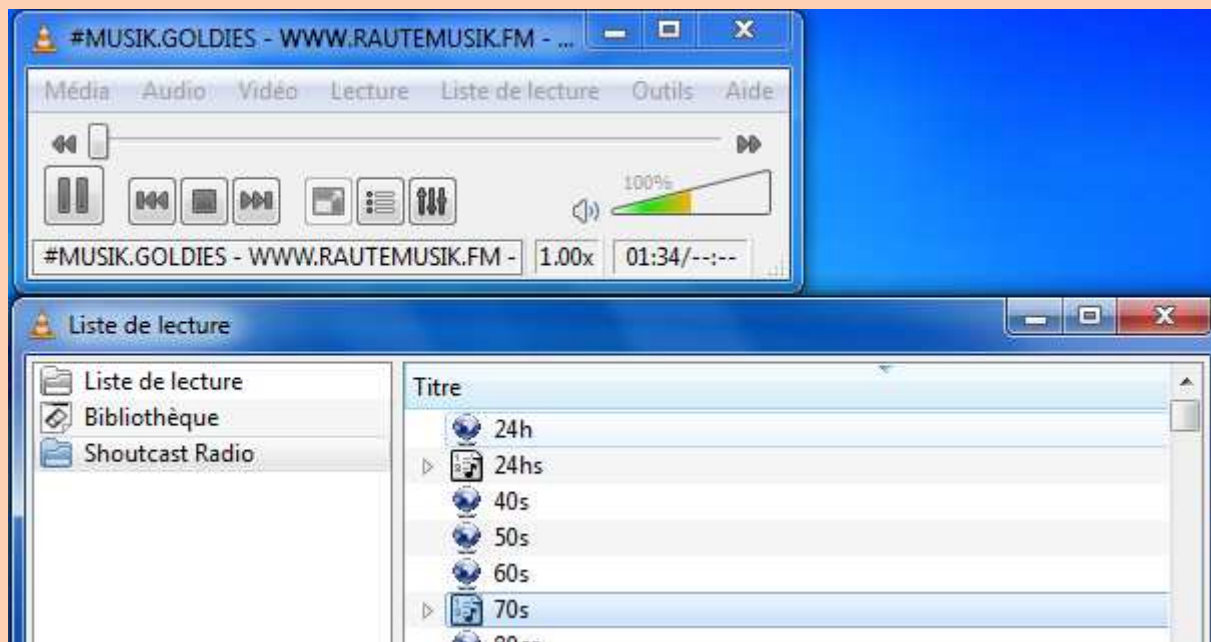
#MUSIK.GOLDIES - WWW.RAUTEMUSIK.FM - ...

Média Audio Vidéo Lecture Liste de lecture Outils Aide

100%

#MUSIK.GOLDIES - WWW.RAUTEMUSIK.FM - 1.00x 01:34/--:--

Liste de lecture

Liste de lecture
Bibliothèque
Shoutcast Radio

Titre
24h
24hs
40s
50s
60s
70s
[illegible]